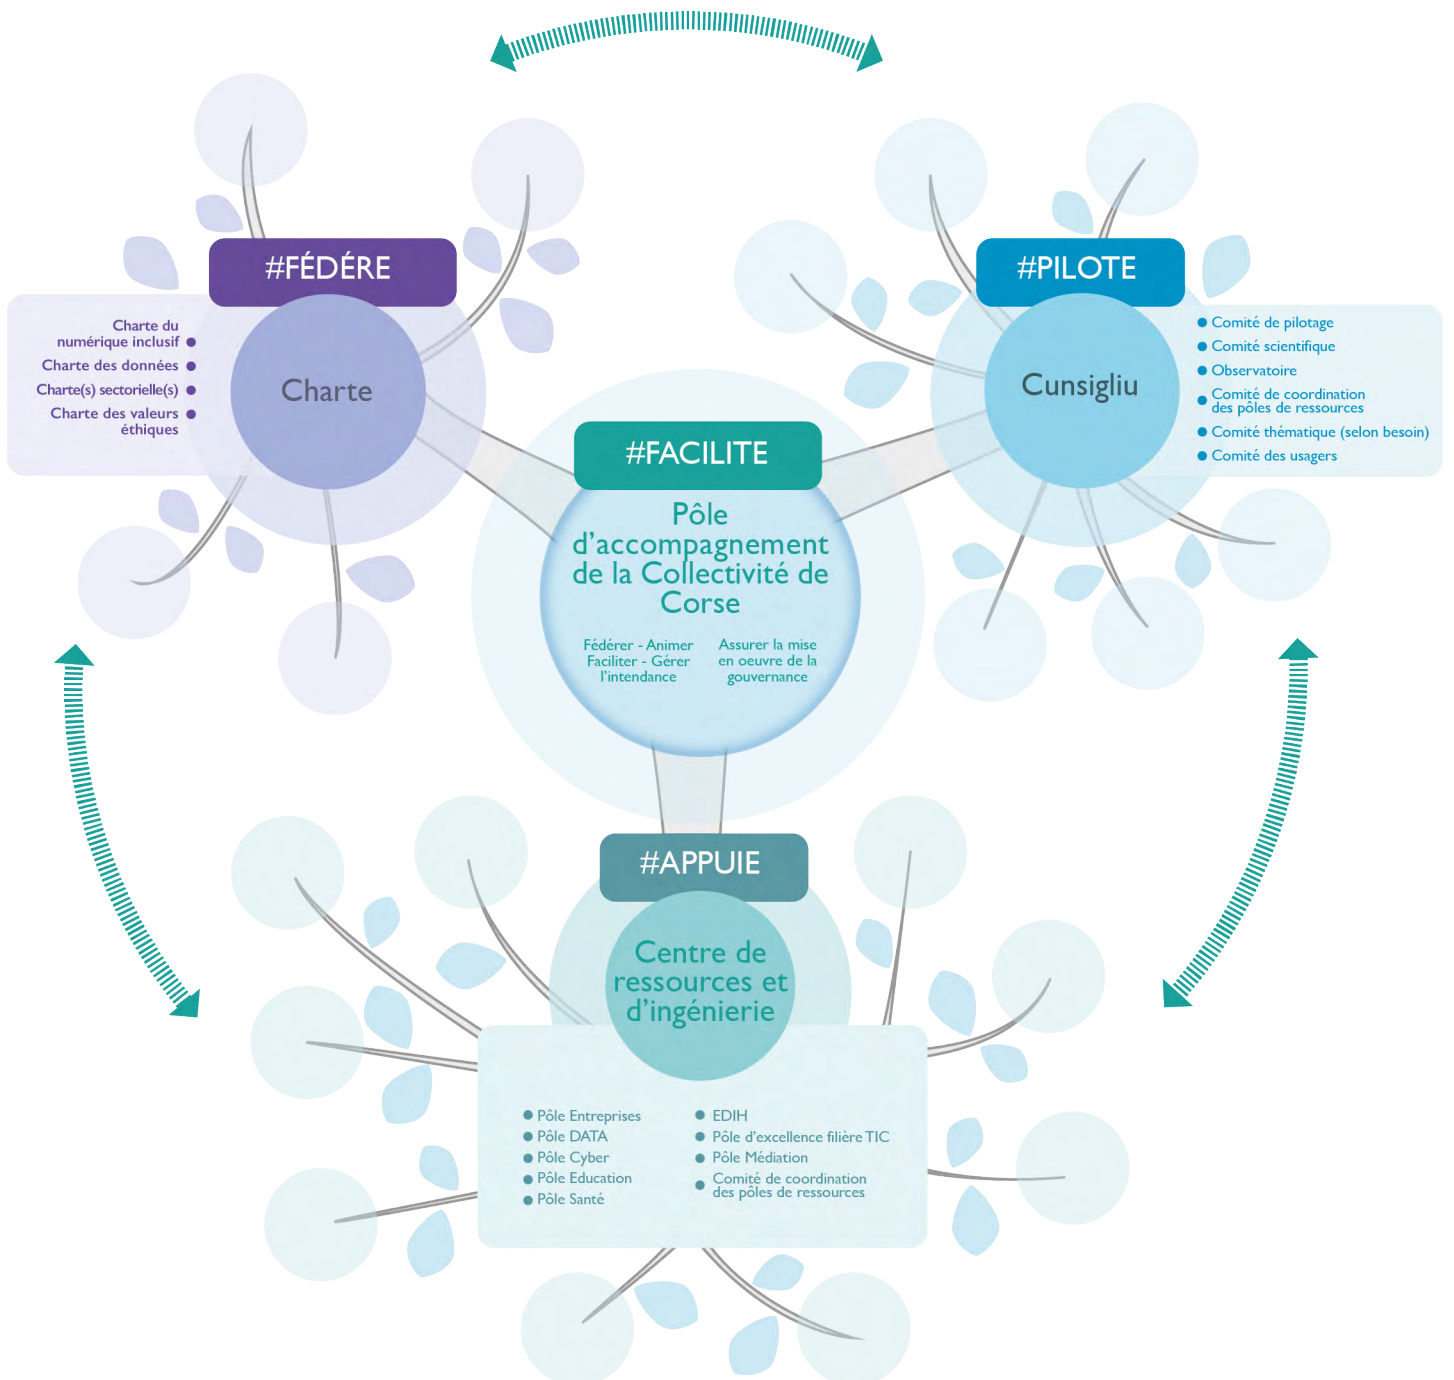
#FÉDÉRE

Charte

Charte du numérique inclusif
Charte des données
Charte(s) sectorielle(s)
Charte des valeurs éthiques

#PILOTE

Cunsigliu

Comité de pilotage
Comité scientifique
Observatoire
Comité de coordination des pôles de ressources
Comité thématique (selon besoin)
Comité des usagers

#FACILITE

Pôle d'accompagnement de la Collectivité de Corse

Fédérer - Animer Faciliter - Gérer l'intendance

Assurer la mise en oeuvre de la gouvernance

#APPUIE

Centre de ressources et d'ingénierie

Pôle Entreprises
Pôle DATA
Pôle Cyber
Pôle Education
Pôle Santé

EDIH
Pôle d'excellence filière TIC
Pôle Médiation
Comité de coordination des pôles de ressources